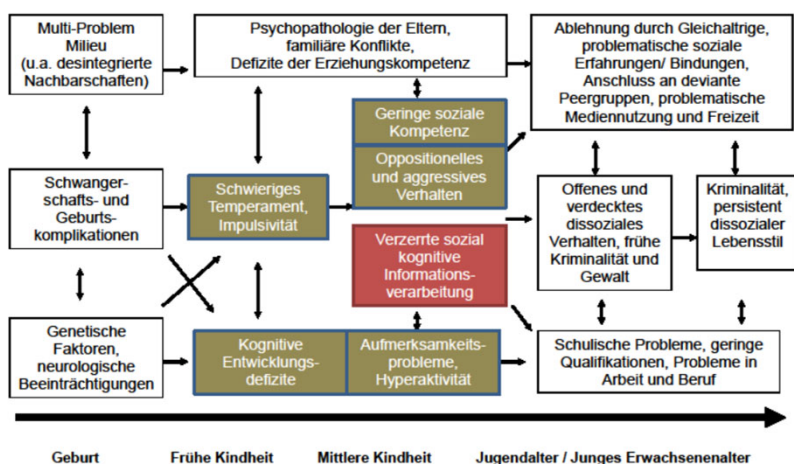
Multi-Problem Milieu (u.a. desintegrierte Nachbarschaften)

Psychopathologie der Eltern, familiäre Konflikte, Defizite der Erziehungskompetenz

Ablehnung durch Gleichaltrige, problematische soziale Erfahrungen/ Bindungen, Anschluss an deviante Peergruppen, problematische Mediennutzung und Freizeit

Geringe soziale Kompetenz

Oppositionelles und aggressives Verhalten

Schwangerschafts- und Geburtskomplikationen

Schwieriges Temperament, Impulsivität

Offenes und verdecktes dissoziales Verhalten, frühe Kriminalität und Gewalt

Kriminalität, persistent dissozialer Lebensstil

Verzerrte sozial kognitive Informationsverarbeitung

Genetische Faktoren, neurologische Beeinträchtigungen

Kognitive Entwicklungsdefizite

Aufmerksamkeitsprobleme, Hyperaktivität

Schulische Probleme, geringe Qualifikationen, Probleme in Arbeit und Beruf

Geburt   Frühe Kindheit   Mittlere Kindheit   Jugendalter / Junges Erwachsenenalter